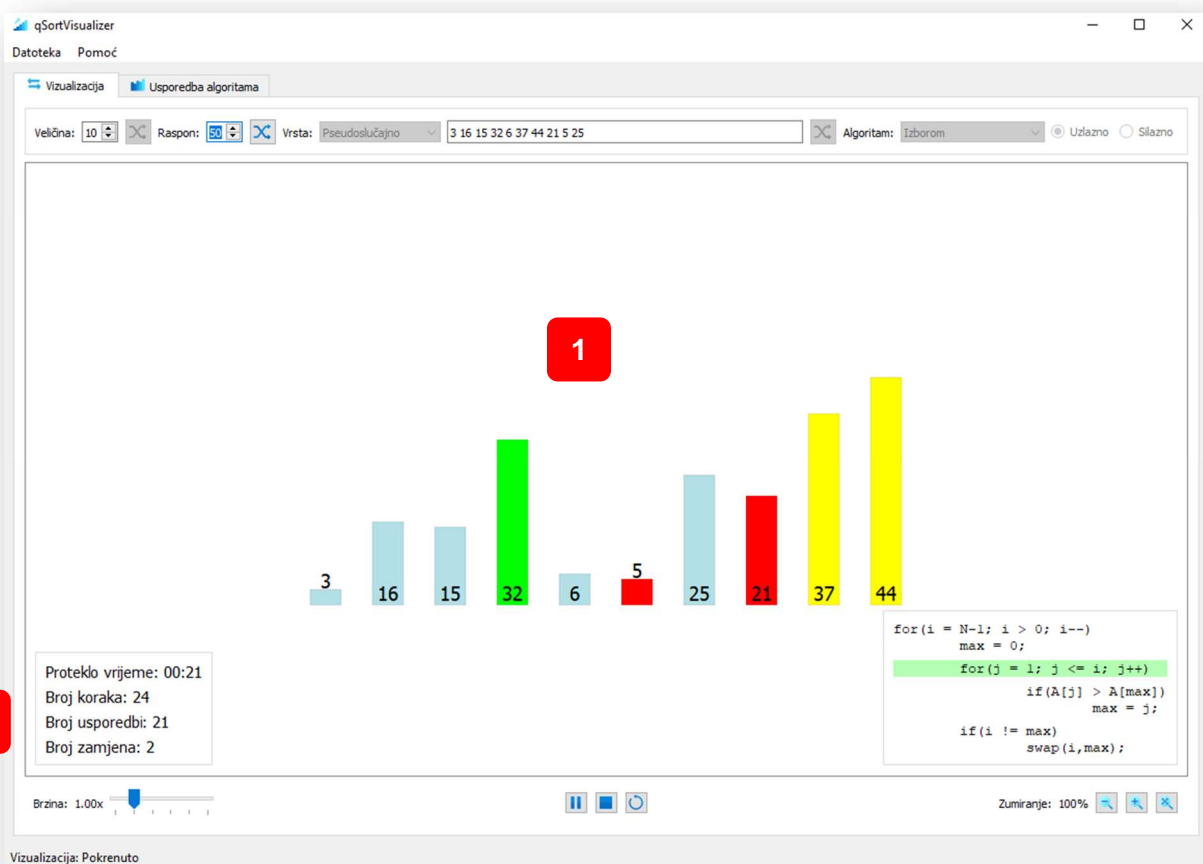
qSortVisualizer

Datoteka Pomoć

Vizualizacija | Usporedba algoritama

Veličina: 10 Raspon: 50 Vrsta: Pseudoslučajno 3 16 15 32 6 37 44 21 5 25 Algoritam: Izborom Uzlazno Silazno

1

3 16 15 32 6 5 25 21 37 44

for(i = N-1; i > 0; i--)
max = 0;
for(j = 1; j <= i; j++)
if(A[j] > A[max])
max = j;
if(i != max)
swap(i,max);

Proteklo vrijeme: 00:21
Broj koraka: 24
Broj usporedbi: 21
Broj zamjena: 2

Brzina: 1.00x

Zumiranje: 100%

Vizualizacija: Pokrenuto